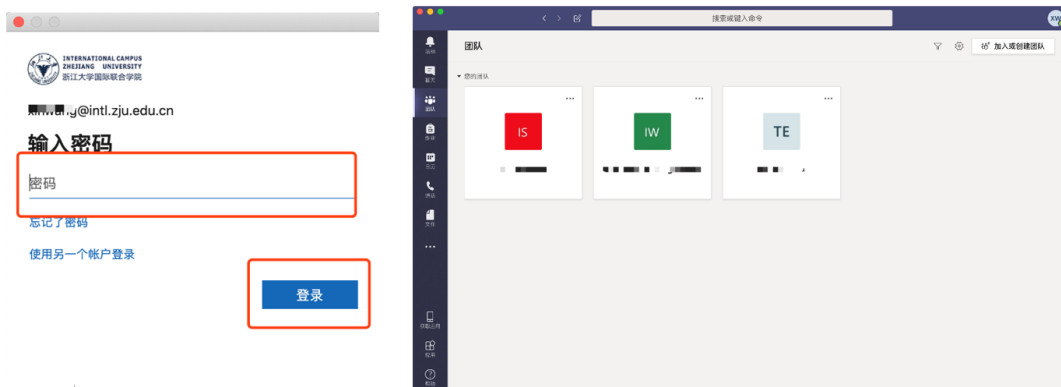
INTERNATIONAL CAMPUS
ZHEJIANG UNIVERSITY
浙江大学国际联合学院

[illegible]@intl.zju.edu.cn

输入密码

密码

忘记了密码

使用另一个帐户登录

登录

搜索或键入命令

XW

活动
聊天
团队
作业
日历
通话
文件
...
应用
帮助

团队

加入或创建团队

您的团队

IS
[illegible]

IW
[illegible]

TE
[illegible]